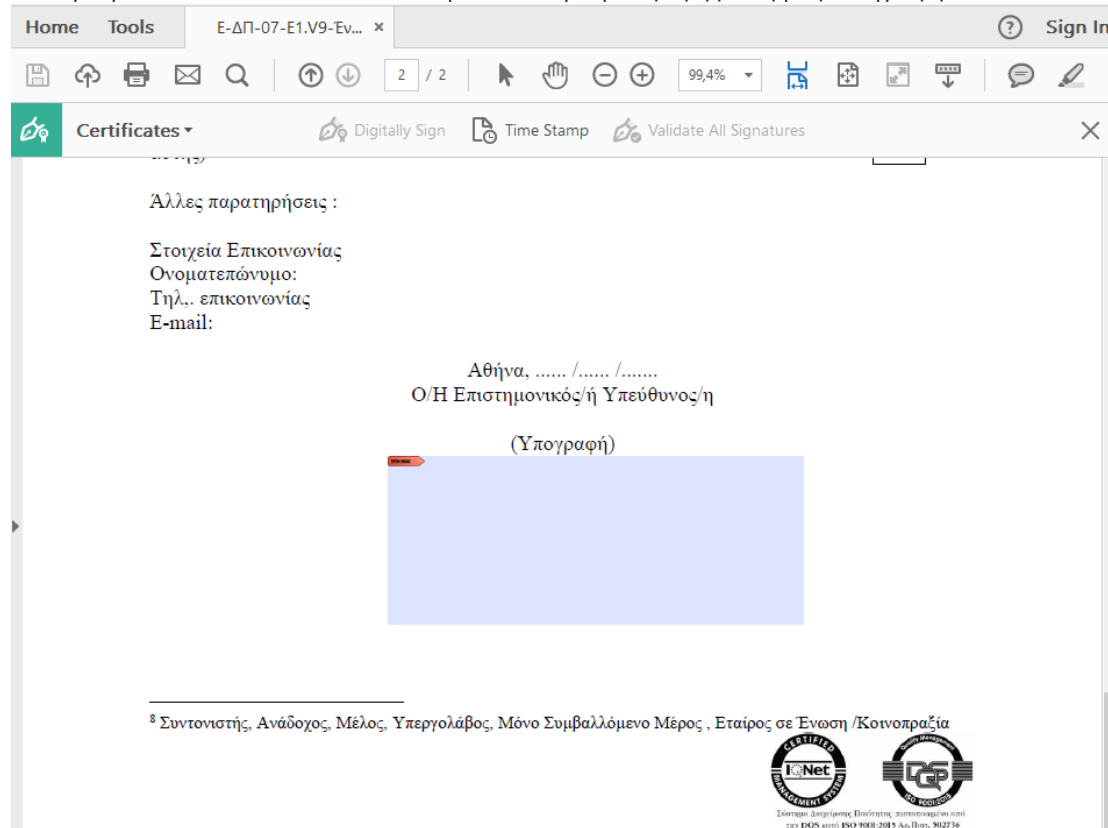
Home Tools Ε-ΔΠ-07-Ε1.V9-Έν... ×

Sign In

2 / 2

99,4%

Certificates ▾ Digitally Sign Time Stamp Validate All Signatures

Άλλες παρατηρήσεις :

Στοιχεία Επικοινωνίας
Ονοματεπώνυμο:
Τηλ,. επικοινωνίας
E-mail:

Αθήνα, ...... /...... /.......
Ο/Η Επιστημονικός/ή Υπεύθυνος/η

(Υπογραφή)

$^8$ Συντονιστής, Ανάδοχος, Μέλος, Υπεργολάβος, Μόνο Συμβαλλόμενο Μέρος , Εταίρος σε Ένωση /Κοινοπραξία

CERTIFIED IQNet MANAGEMENT SYSTEM

Quality Management DQS ISO 9001:2015

Σύστημα Διαχείρισης Ποιότητας πιστοποιημένο από την DQS κατά ISO 9001:2015 Αρ.Πιστ. 902736